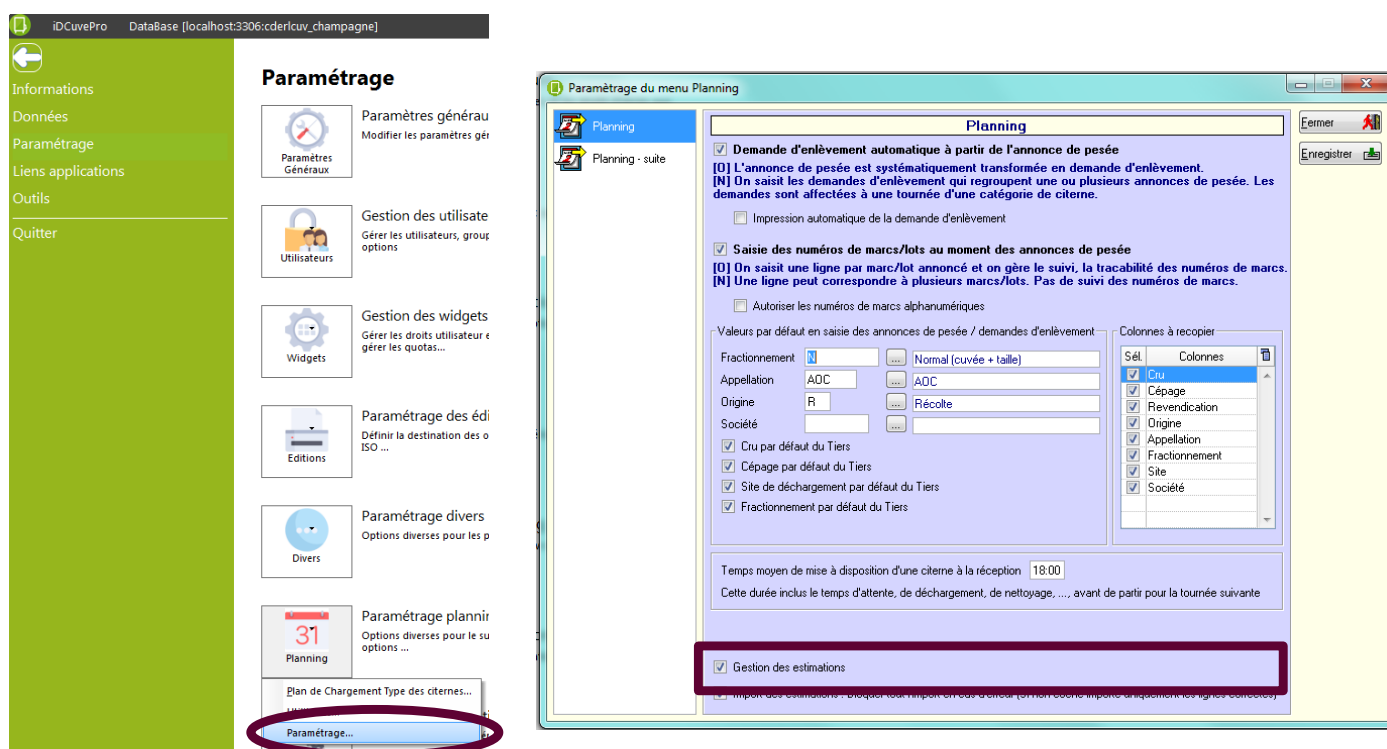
iDCuvePro DataBase [localhost:3306:cderlcuv_champagne]

Informations
Données
Paramétrage
Liens applications
Outils
Quitter

Paramétrage

Paramètres Généraux
Paramètres générau
Modifier les paramètres gé

Utilisateurs
Gestion des utilisate
Gérer les utilisateurs, group options

Widgets
Gestion des widgets
Gérer les droits utilisateur e gérer les quotas...

Editions
Paramétrage des édi
Définir la destination des o ISO ...

Divers
Paramétrage divers
Options diverses pour les p

31
Planning
Paramétrage plannir
Options diverses pour le su options ...

Plan de Chargement Type des citernes...
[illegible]
Paramétrage...

Paramètrage du menu Planning

Planning
Planning - suite

Fermer
Enregistrer

Planning

Demande d'enlèvement automatique à partir de l'annonce de pesée
[O] L'annonce de pesée est systématiquement transformée en demande d'enlèvement.
[N] On saisit les demandes d'enlèvement qui regroupent une ou plusieurs annonces de pesée. Les demandes sont affectées à une tournée d'une catégorie de citerne.

Impression automatique de la demande d'enlèvement

Saisie des numéros de marcs/lots au moment des annonces de pesée
[O] On saisit une ligne par marc/lot annoncé et on gère le suivi, la tracabilité des numéros de marcs.
[N] Une ligne peut correspondre à plusieurs marcs/lots. Pas de suivi des numéros de marcs.

Autoriser les numéros de marcs alphanumériques

Valeurs par défaut en saisie des annonces de pesée / demandes d'enlèvement

Fractionnement N ... Normal (cuvée + taille)
Appellation AOC ... AOC
Origine R ... Récolte
Société ...

Cru par défaut du Tiers
Cépage par défaut du Tiers
Site de déchargement par défaut du Tiers
Fractionnement par défaut du Tiers

Colonnes à recopier

| Sél. | Colonnes |
|---|---|
| ☑ | Cru |
| ☑ | Cépage |
| ☑ | Revendication |
| ☑ | Origine |
| ☑ | Appellation |
| ☑ | Fractionnement |
| ☑ | Site |
| ☑ | Société |

Temps moyen de mise à disposition d'une citerne à la réception 18:00
Cette durée inclus le temps d'attente, de déchargement, de nettoyage, ..., avant de partir pour la tournée suivante

Gestion des estimations
Import des estimations : Bloquer tout import en cas d'erreur (si non coché importe uniquement les lignes correctes)